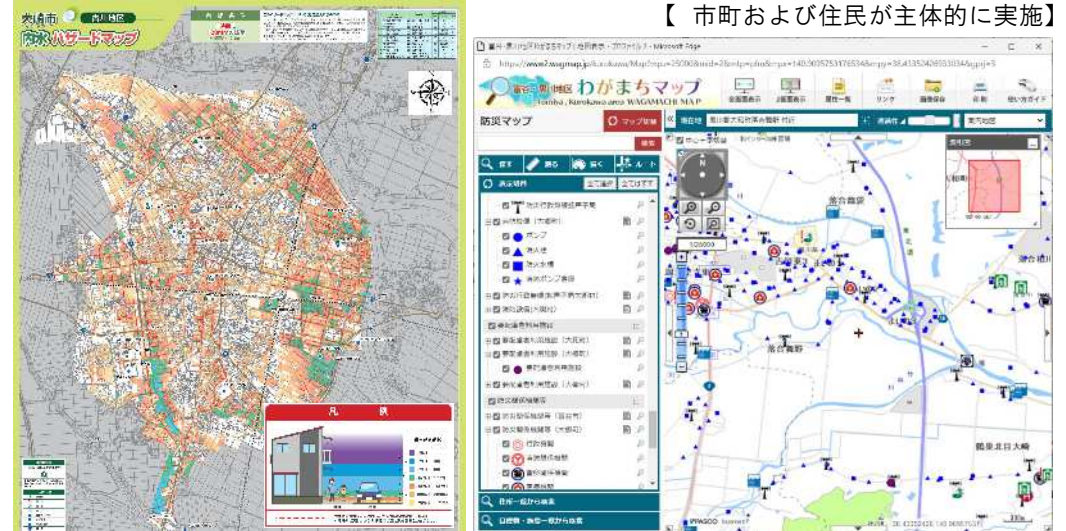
【 市町および住民が主体的に実施】

大崎市 古川地区
内水ハザードマップ

凡 例

富谷・黒川地区 わがまちマップ
Tomiya, Kurokawa area WAGAMACHI MAP

全画面表示
2画面表示
履歴一覧
リンク
画像保存
印刷
使い方ガイド

防災マップ
マップ切替

現在地
背景地図

探す
調べる
描く
ルート

表示切替
全て表示
全て外す

消火栓
防火水槽

落合舞野

住所一覧から検索

目標物・施設一覧から検索

1/25000